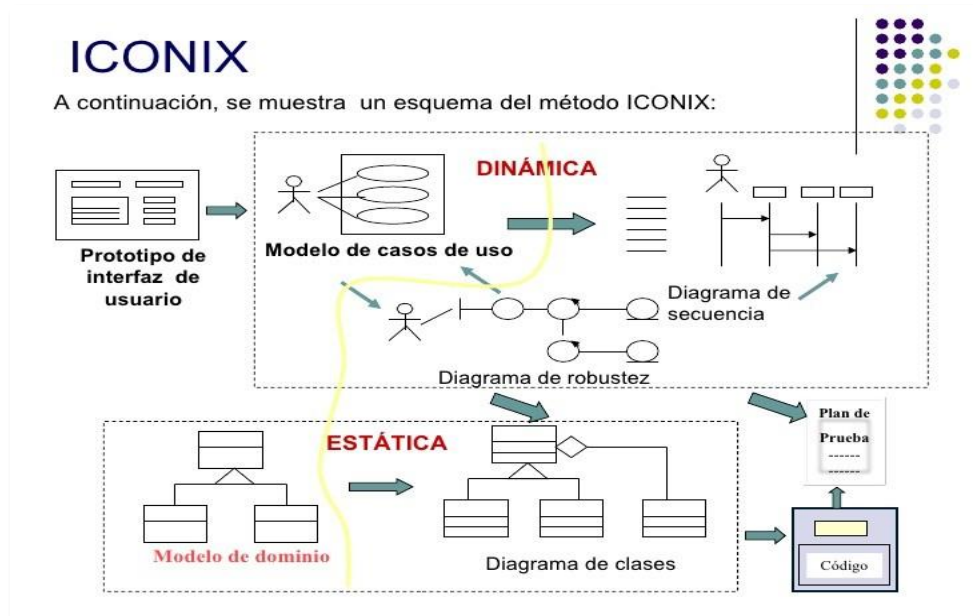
ICONIX

A continuación, se muestra un esquema del método ICONIX:

Prototipo de interfaz de usuario

DINÁMICA

Modelo de casos de uso

Diagrama de secuencia

Diagrama de robustez

ESTÁTICA

Modelo de dominio

Diagrama de clases

Plan de Prueba
------
------

Código